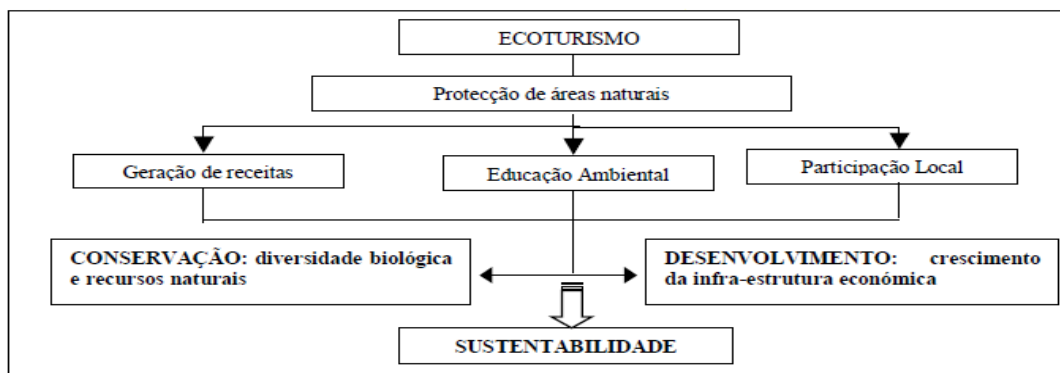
ECOTURISMO

Protecção de áreas naturais

Geração de receitas

Educação Ambiental

Participação Local

CONSERVAÇÃO: diversidade biológica e recursos naturais

DESENVOLVIMENTO: crescimento da infra-estrutura económica

SUSTENTABILIDADE